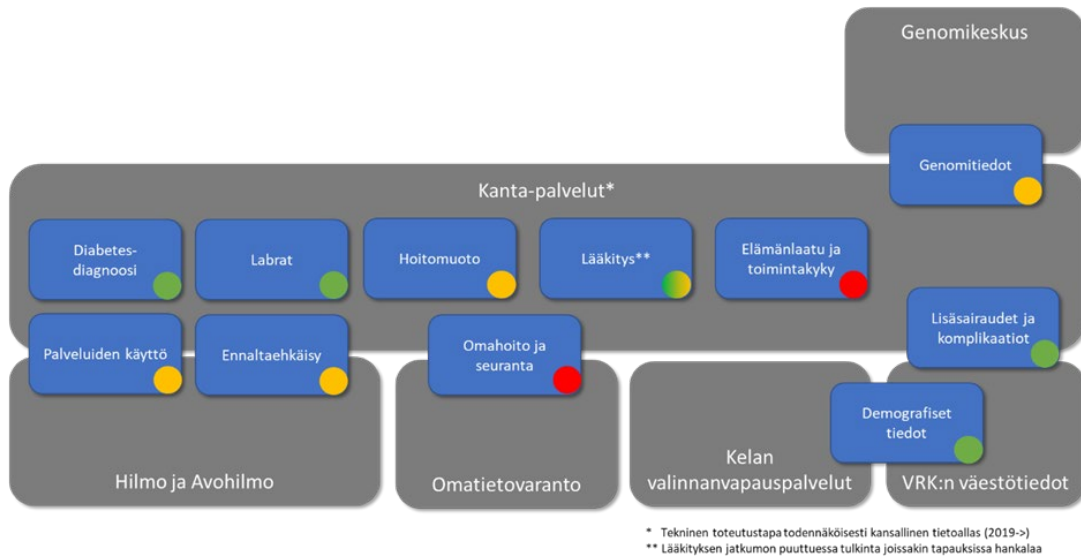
Genomikeskus

Genomitiedot

Kanta-palvelut*

Diabetes-diagnoosi

Labrat

Hoitomuoto

Lääkitys**

Elämänlaatu ja toimintakyky

Lisäsairaudet ja komplikaatiot

Palveluiden käyttö

Ennaltaehkäisy

Omahoito ja seuranta

Demografiset tiedot

Hilmo ja Avohilmo

Omatietovaranto

Kelan valinnanvapauspalvelut

VRK:n väestötiedot

* Tekninen toteutustapa todennäköisesti kansallinen tietoallas (2019->)
** Lääkityksen jatkumon puuttuessa tulkinta joissakin tapauksissa hankalaa